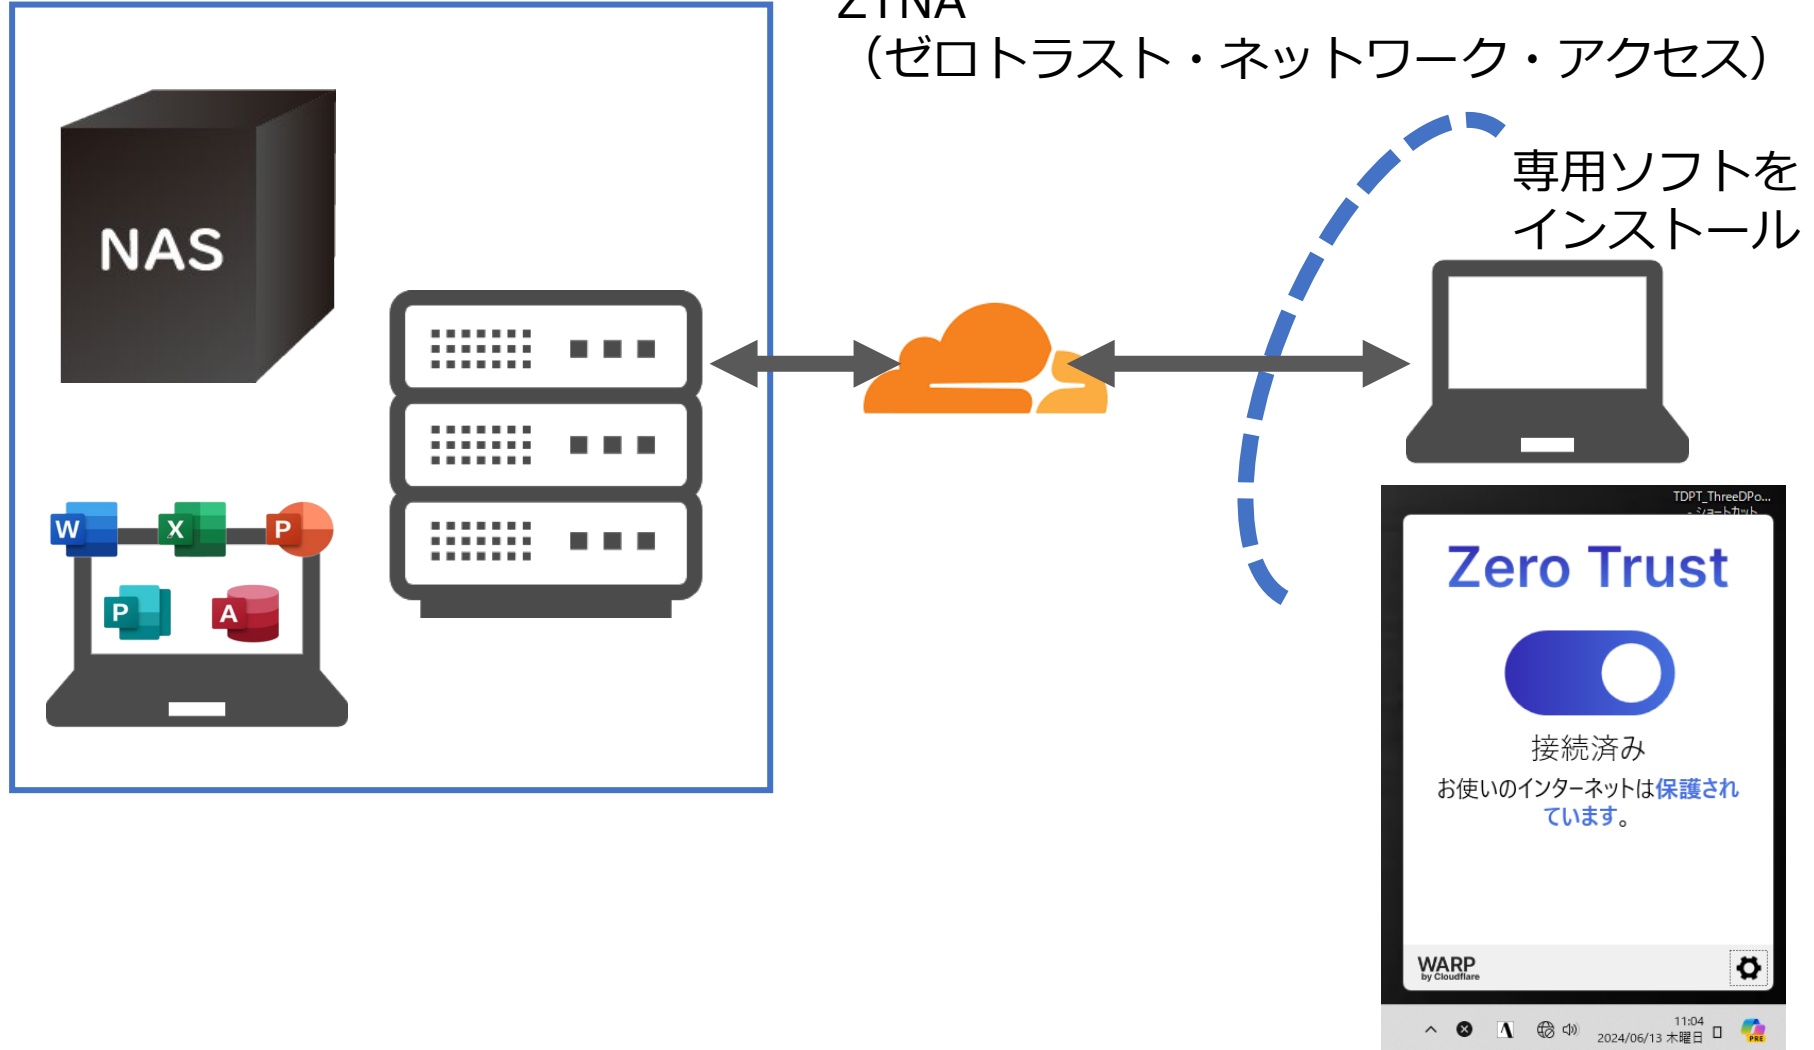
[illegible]
（ゼロトラスト・ネットワーク・アクセス）

NAS

W X P
P A

専用ソフトを
インストール

TDPT_ThreeDPo...
- ショートカット

Zero Trust

接続済み

お使いのインターネットは保護されています。

WARP
by Cloudflare

11:04
2024/06/13 木曜日